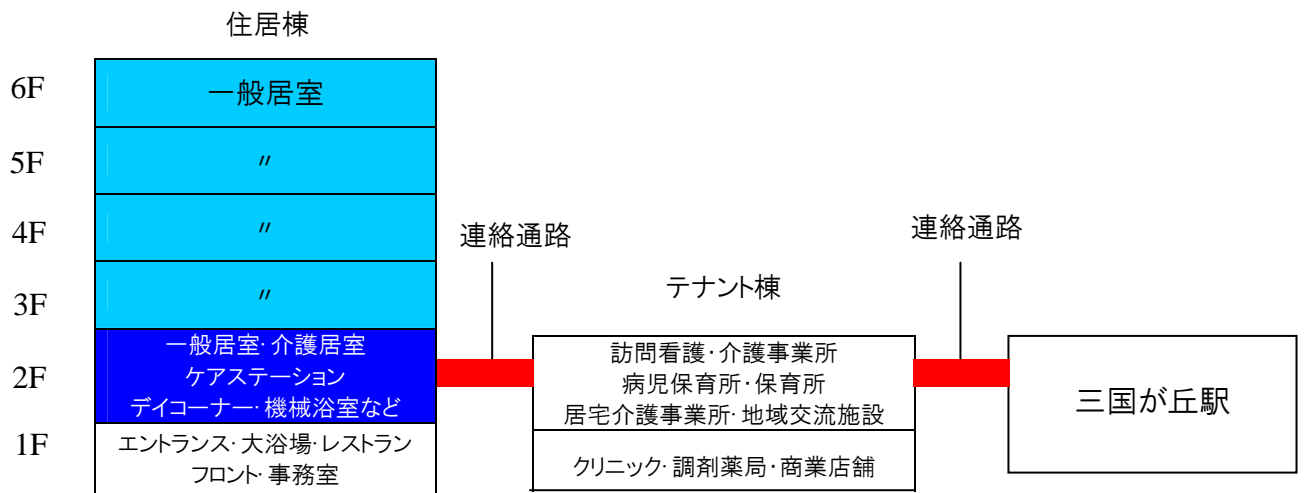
住居棟

6F
一般居室

5F
〃

4F
〃

3F
〃

2F
一般居室･介護居室
ケアステーション
デイコーナー･機械浴室など

1F
エントランス･大浴場･レストラン
フロント･事務室

連絡通路

テナント棟

訪問看護･介護事業所
病児保育所･保育所
居宅介護事業所･地域交流施設

クリニック･調剤薬局･商業店舗

連絡通路

三国が丘駅